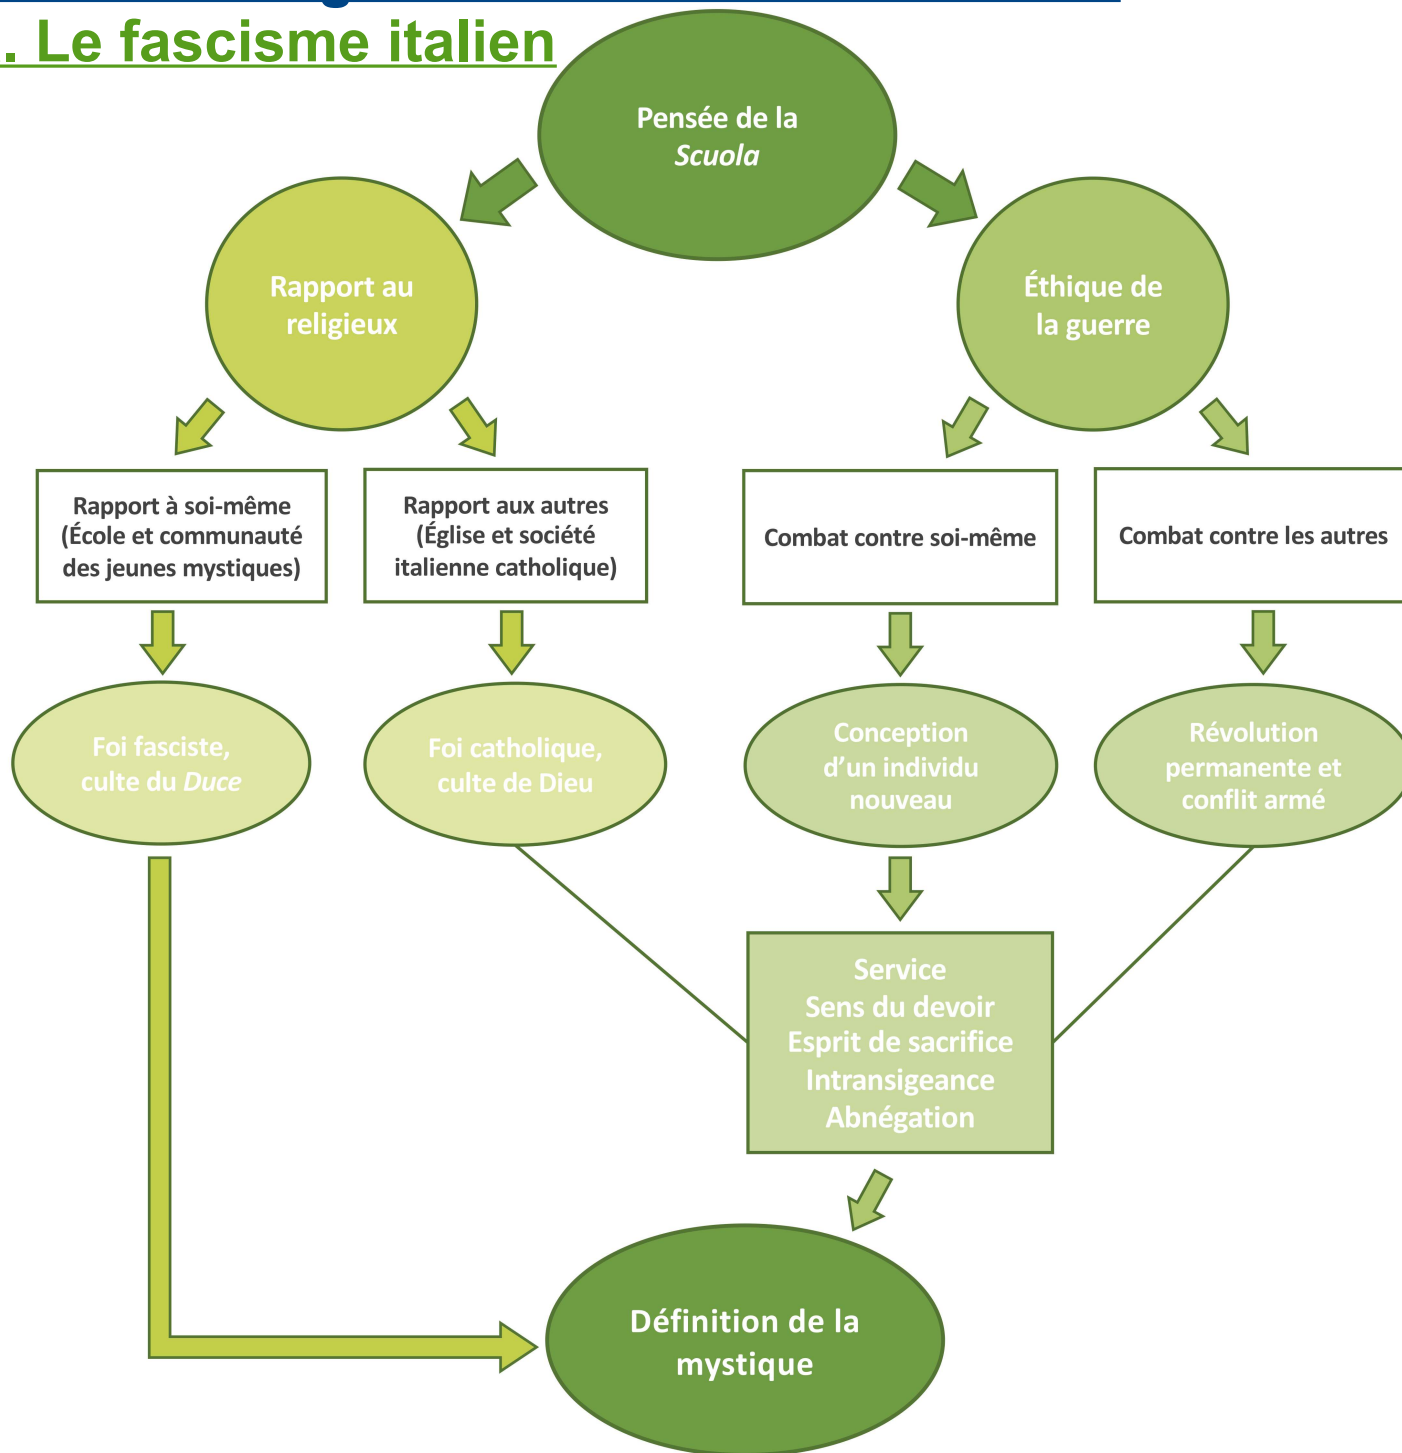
. Le fascisme italien

Pensée de la *Scuola*

Rapport au religieux

Éthique de la guerre

Rapport à soi-même (École et communauté des jeunes mystiques)

Rapport aux autres (Église et société italienne catholique)

Combat contre soi-même

Combat contre les autres

Foi fasciste, culte du *Duce*

Foi catholique, culte de Dieu

Conception d'un individu nouveau

Révolution permanente et conflit armé

Service
Sens du devoir
Esprit de sacrifice
Intransigeance
Abnégation

Définition de la mystique